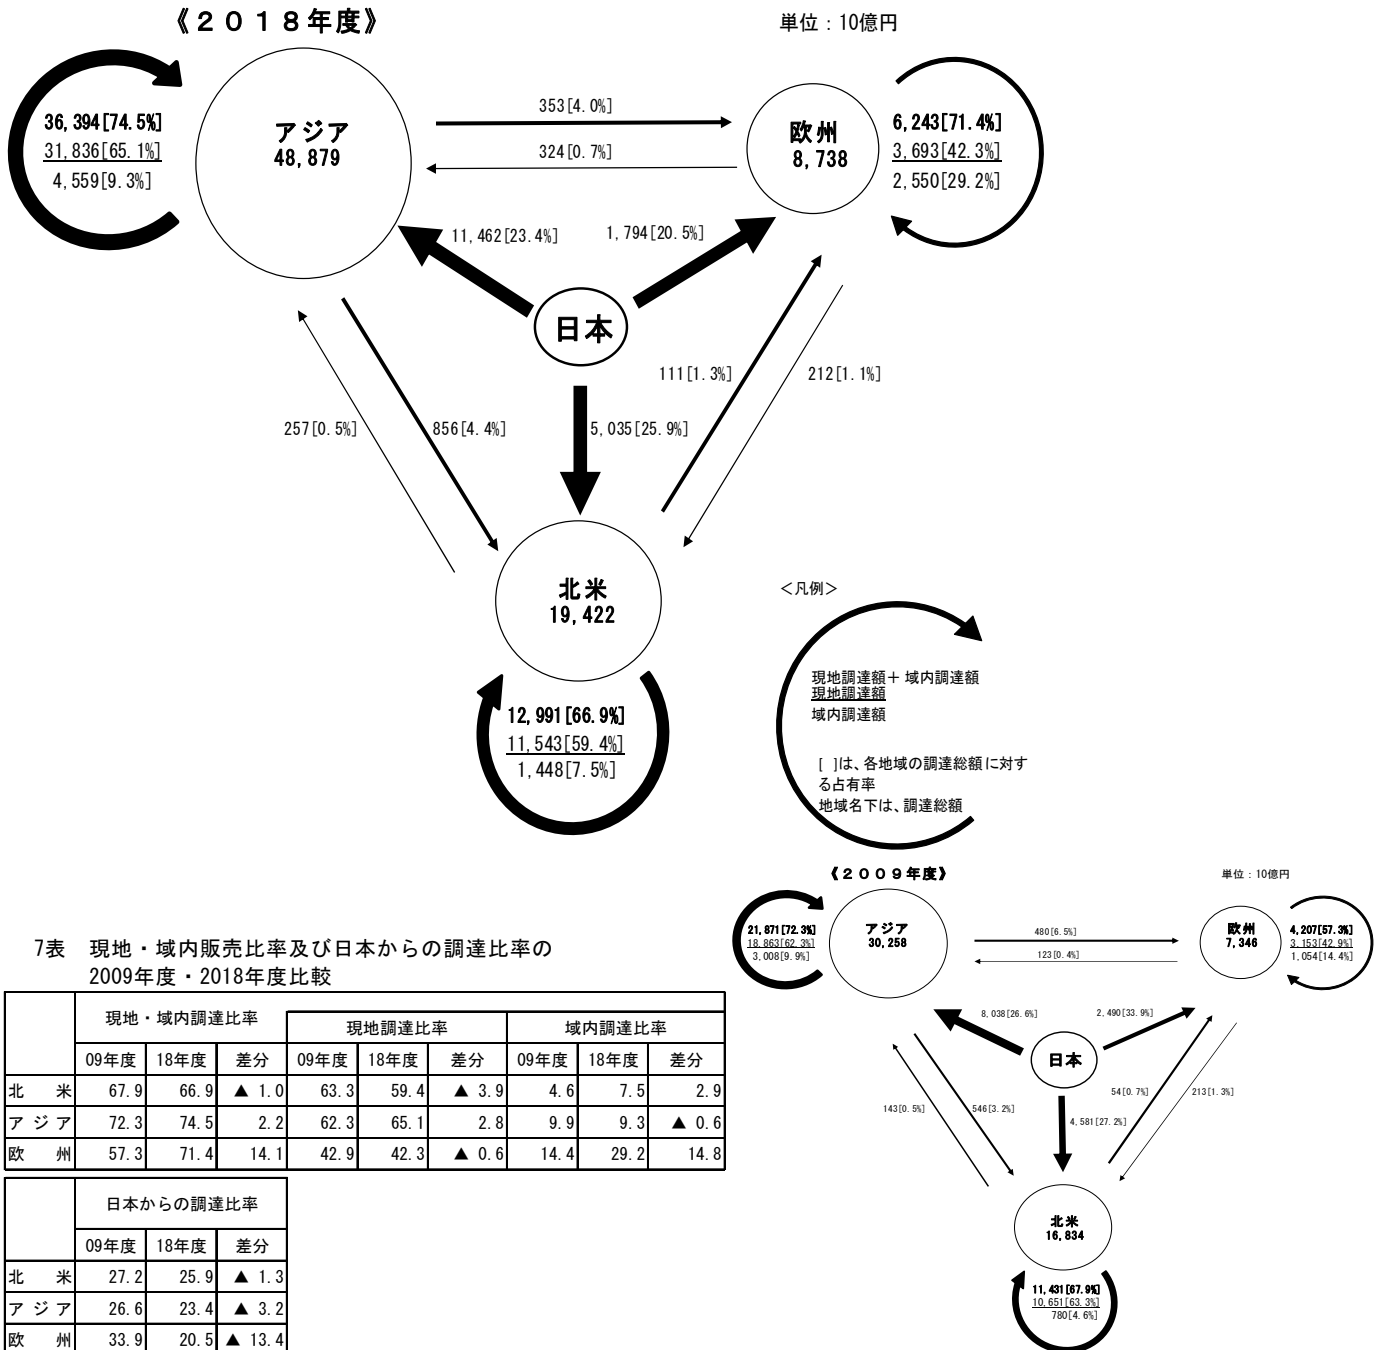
《２０１８年度》

単位：10億円

36,394[74.5%]
31,836[65.1%]
4,559[9.3%]

アジア
48,879

353[4.0%]

324[0.7%]

欧州
8,738

6,243[71.4%]
3,693[42.3%]
2,550[29.2%]

11,462[23.4%]

1,794[20.5%]

日本

111[1.3%]

212[1.1%]

257[0.5%]

856[4.4%]

5,035[25.9%]

北米
19,422

12,991[66.9%]
11,543[59.4%]
1,448[7.5%]

<凡例>

現地調達額＋域内調達額
現地調達額
域内調達額

[ ]は、各地域の調達総額に対する占有率
地域名下は、調達総額

《２００９年度》

単位：10億円

21,871[72.3%]
18,863[62.3%]
3,008[9.9%]

アジア
30,258

480[6.5%]

123[0.4%]

欧州
7,346

4,207[57.3%]
3,153[42.9%]
1,054[14.4%]

8,038[26.6%]

2,490[33.9%]

日本

54[0.7%]

213[1.3%]

143[0.5%]

546[3.2%]

4,581[27.2%]

北米
16,834

11,431[67.9%]
10,651[63.3%]
780[4.6%]

7表　現地・域内販売比率及び日本からの調達比率の2009年度・2018年度比較

| | 現地・域内調達比率 | | | 現地調達比率 | | | 域内調達比率 | | |
|---|---|---|---|---|---|---|---|---|---|
| | 09年度 | 18年度 | 差分 | 09年度 | 18年度 | 差分 | 09年度 | 18年度 | 差分 |
| 北　米 | 67.9 | 66.9 | ▲ 1.0 | 63.3 | 59.4 | ▲ 3.9 | 4.6 | 7.5 | 2.9 |
| アジア | 72.3 | 74.5 | 2.2 | 62.3 | 65.1 | 2.8 | 9.9 | 9.3 | ▲ 0.6 |
| 欧　州 | 57.3 | 71.4 | 14.1 | 42.9 | 42.3 | ▲ 0.6 | 14.4 | 29.2 | 14.8 |

| | 日本からの調達比率 | | |
|---|---|---|---|
| | 09年度 | 18年度 | 差分 |
| 北　米 | 27.2 | 25.9 | ▲ 1.3 |
| アジア | 26.6 | 23.4 | ▲ 3.2 |
| 欧　州 | 33.9 | 20.5 | ▲ 13.4 |